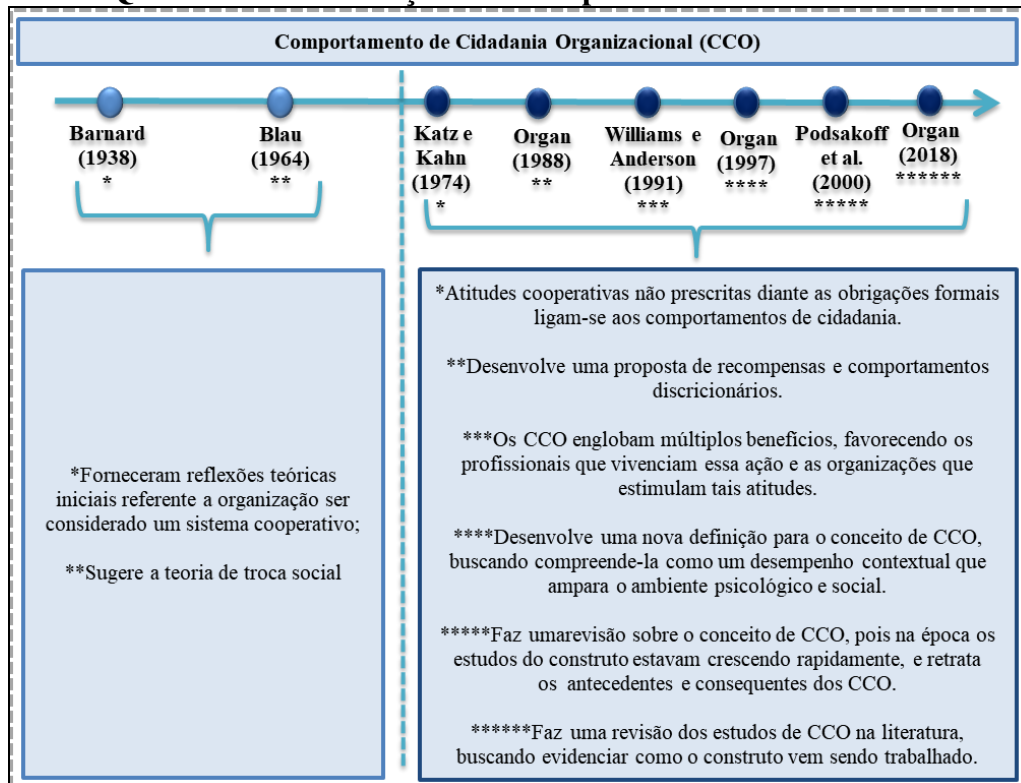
Comportamento de Cidadania Organizacional (CCO)

Barnard (1938) *

Blau (1964) **

Katz e Kahn (1974) *

Organ (1988) **

Williams e Anderson (1991) ***

Organ (1997) ****

Podsakoff et al. (2000) *****

Organ (2018) ******

*Forneceram reflexões teóricas iniciais referente a organização ser considerado um sistema cooperativo;

**Sugere a teoria de troca social

*Atitudes cooperativas não prescritas diante as obrigações formais ligam-se aos comportamentos de cidadania.

**Desenvolve uma proposta de recompensas e comportamentos discricionários.

***Os CCO englobam múltiplos benefícios, favorecendo os profissionais que vivenciam essa ação e as organizações que estimulam tais atitudes.

****Desenvolve uma nova definição para o conceito de CCO, buscando compreende-la como um desempenho contextual que ampara o ambiente psicológico e social.

*****Faz umarevisão sobre o conceito de CCO, pois na época os estudos do construto estavam crescendo rapidamente, e retrata os antecedentes e consequentes dos CCO.

******Faz uma revisão dos estudos de CCO na literatura, buscando evidenciar como o construto vem sendo trabalhado.